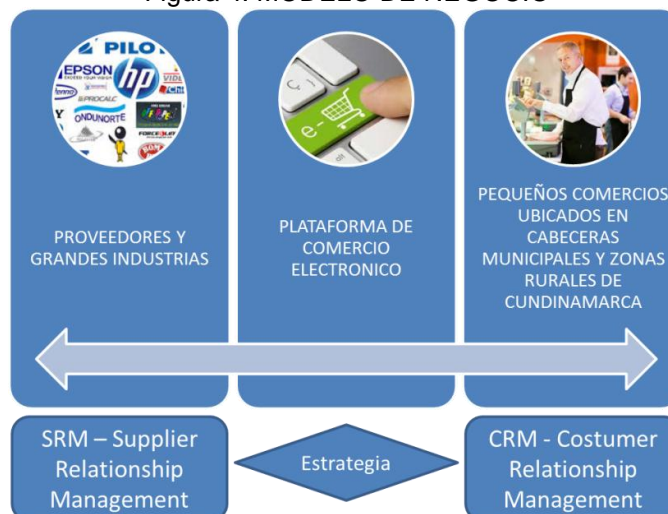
Figura 4. MODELO DE NEGOCIO

PILOT
EPSON
hp
ONDUNORTE
FORCEPLAY
PROCALC

e-

PROVEEDORES Y GRANDES INDUSTRIAS

PLATAFORMA DE COMERCIO ELECTRONICO

PEQUEÑOS COMERCIOS UBICADOS EN CABECERAS MUNICIPALES Y ZONAS RURALES DE CUNDINAMARCA

SRM – Supplier Relationship Management

Estrategia

CRM - Costumer Relationship Management